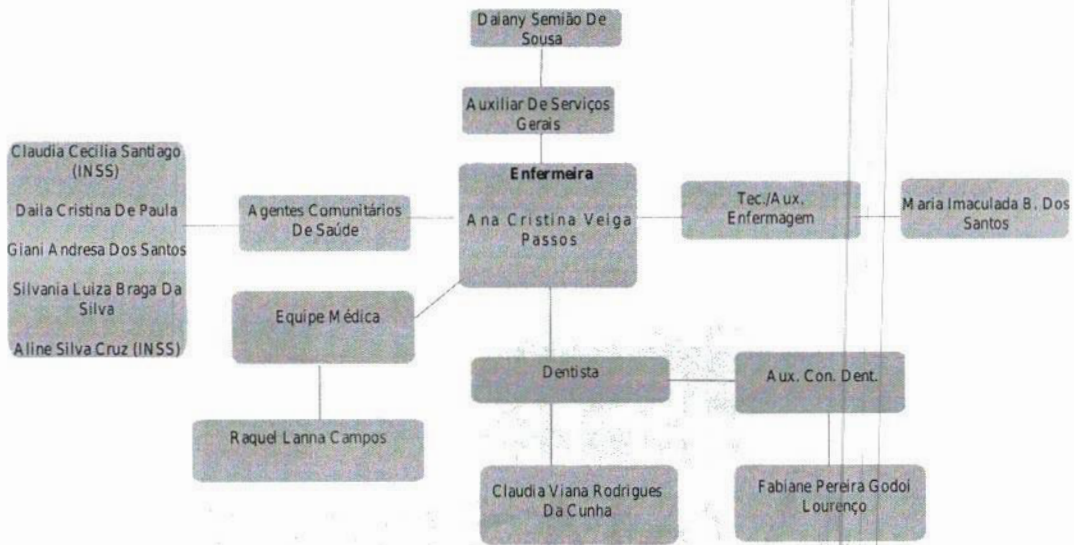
Daiany Semião De Sousa

Auxiliar De Serviços Gerais

Claudia Cecilia Santiago (INSS)

Daila Cristina De Paula

Giani Andresa Dos Santos

Silvania Luiza Braga Da Silva

Aline Silva Cruz (INSS)

Agentes Comunitários De Saúde

Enfermeira

Ana Cristina Veiga Passos

Tec./Aux. Enfermagem

Maria Imaculada B. Dos Santos

Equipe Médica

Dentista

Aux. Con. Dent.

Raquel Lanna Campos

Claudia Viana Rodrigues Da Cunha

Fabiane Pereira Godoi Lourenço